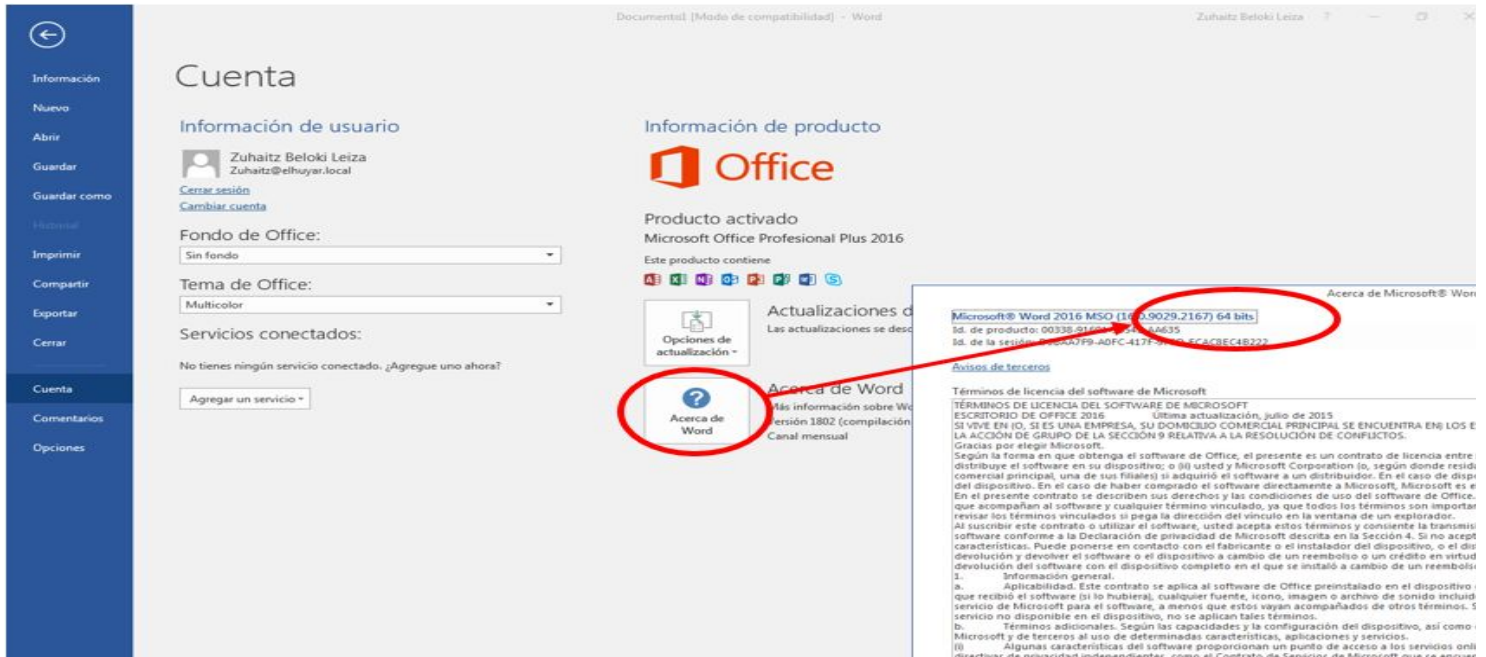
Documento1 [Modo de compatibilidad] - Word

Zuhaitz Beloki Leiza ?

Información
Nuevo
Abrir
Guardar
Guardar como
Historial
Imprimir
Compartir
Exportar
Cerrar
Cuenta
Comentarios
Opciones

Cuenta

Información de usuario

Zuhaitz Beloki Leiza
Zuhaitz@elhuyar.local
Cerrar sesión
Cambiar cuenta

Fondo de Office:
Sin fondo

Tema de Office:
Multicolor

Servicios conectados:

No tienes ningún servicio conectado. ¿Agregue uno ahora?

Agregar un servicio

Información de producto

Office

Producto activado
Microsoft Office Profesional Plus 2016
Este producto contiene

Opciones de actualización

Actualizaciones d
Las actualizaciones se desc

Acerca de Word

Acerca de Word
Más información sobre Wo
Versión 1802 (compilación
Canal mensual

Acerca de Microsoft® Wor

Microsoft® Word 2016 MSO (16.0.9029.2167) 64 bits
Id. de producto: 00338-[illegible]AA635
Id. de la sesión: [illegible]A7F9-A0FC-417F-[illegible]ECACBEC4B222

Avisos de terceros

Términos de licencia del software de Microsoft
TÉRMINOS DE LICENCIA DEL SOFTWARE DE MICROSOFT
ESCRITORIO DE OFFICE 2016 Última actualización, julio de 2015
SI VIVE EN (O, SI ES UNA EMPRESA, SU DOMICILIO COMERCIAL PRINCIPAL SE ENCUENTRA EN) LOS E
LA ACCIÓN DE GRUPO DE LA SECCIÓN 9 RELATIVA A LA RESOLUCIÓN DE CONFLICTOS.
Gracias por elegir Microsoft.
Según la forma en que obtenga el software de Office, el presente es un contrato de licencia entre
distribuye el software en su dispositivo; o (ii) usted y Microsoft Corporation (o, según donde resid
comercial principal, una de sus filiales) si adquirió el software a un distribuidor. En el caso de disp
del dispositivo. En el caso de haber comprado el software directamente a Microsoft, Microsoft es e
En el presente contrato se describen sus derechos y las condiciones de uso del software de Office.
que acompañan al software y cualquier término vinculado, ya que todos los términos son importan
revisar los términos vinculados si pega la dirección del vínculo en la ventana de un explorador.
Al suscribir este contrato o utilizar el software, usted acepta estos términos y consiente la transmisi
software conforme a la Declaración de privacidad de Microsoft descrita en la Sección 4. Si no acept
características. Puede ponerse en contacto con el fabricante o el instalador del dispositivo, o el dis
devolución y devolver el software o el dispositivo a cambio de un reembolso o un crédito en virtud
devolución del software con el dispositivo completo en el que se instaló a cambio de un reembols
1. Información general.
a. Aplicabilidad. Este contrato se aplica al software de Office preinstalado en el dispositivo
que recibió el software (si lo hubiera), cualquier fuente, icono, imagen o archivo de sonido incluid
servicio de Microsoft para el software, a menos que estos vayan acompañados de otros términos.
servicio no disponible en el dispositivo, no se aplican tales términos.
b. Términos adicionales. Según las capacidades y la configuración del dispositivo, así como
Microsoft y de terceros al uso de determinadas características, aplicaciones y servicios.
(i) Algunas características del software proporcionan un punto de acceso a los servicios onli
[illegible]